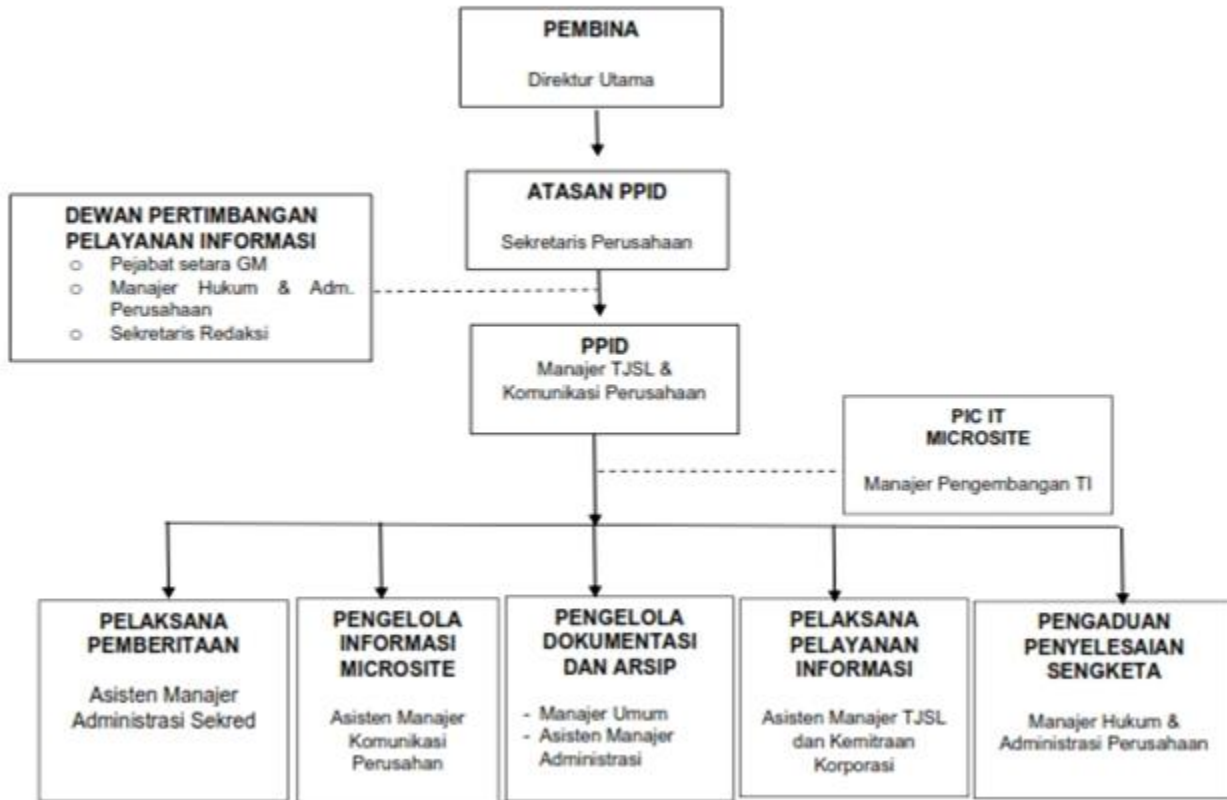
PEMBINA

Direktur Utama

ATASAN PPID

Sekretaris Perusahaan

DEWAN PERTIMBANGAN PELAYANAN INFORMASI
o Pejabat setara GM
o Manajer Hukum & Adm. Perusahaan
o Sekretaris Redaksi

PPID
Manajer TJSL & Komunikasi Perusahaan

PIC IT MICROSITE

Manajer Pengembangan TI

PELAKSANA PEMBERITAAN

Asisten Manajer Administrasi Sekred

PENGELOLA INFORMASI MICROSITE

Asisten Manajer Komunikasi Perusahan

PENGELOLA DOKUMENTASI DAN ARSIP

- Manajer Umum
- Asisten Manajer Administrasi

PELAKSANA PELAYANAN INFORMASI

Asisten Manajer TJSL dan Kemitraan Korporasi

PENGADUAN PENYELESAIAN SENGKETA

Manajer Hukum & Administrasi Perusahaan